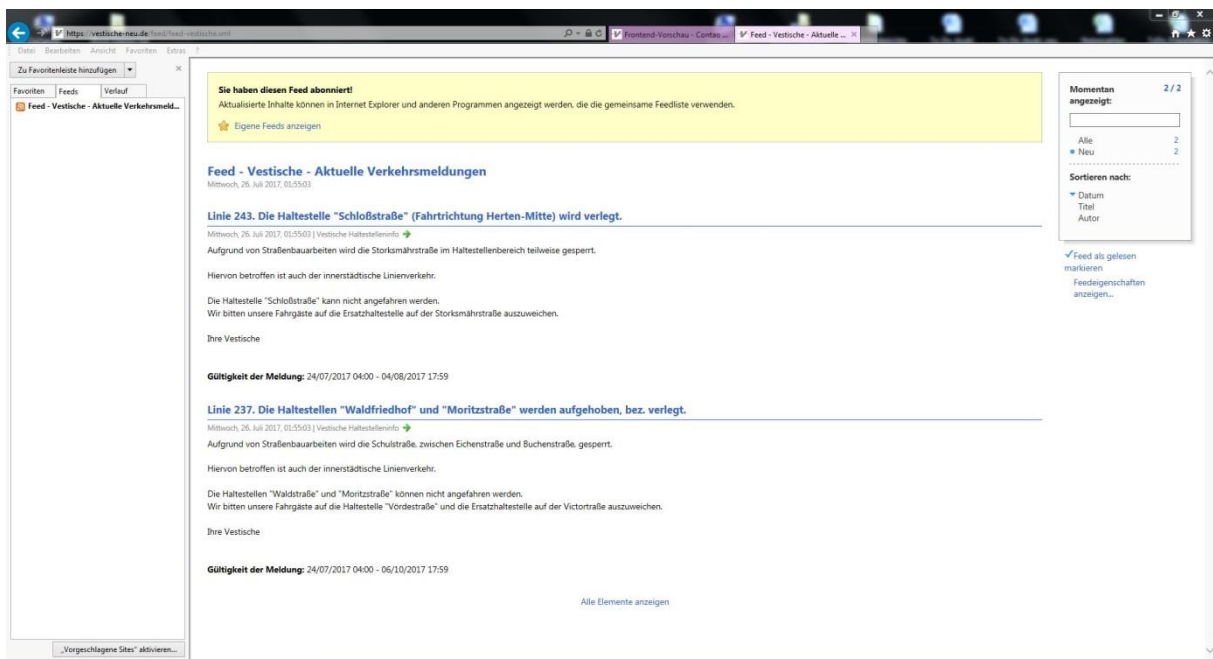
https://vestische-neu.de/feed/feed-vestische.xml
Frontend-Vorschau - Contao ...
Feed - Vestische - Aktuelle ...

Datei Bearbeiten Ansicht Favoriten Extras ?

Zu Favoritenleiste hinzufügen
Favoriten Feeds Verlauf
Feed - Vestische - Aktuelle Verkehrsmeld...

„Vorgeschlagene Sites" aktivieren...

Sie haben diesen Feed abonniert!
Aktualisierte Inhalte können in Internet Explorer und anderen Programmen angezeigt werden, die die gemeinsame Feedliste verwenden.

Eigene Feeds anzeigen

Feed - Vestische - Aktuelle Verkehrsmeldungen
Mittwoch, 26. Juli 2017, 01:55:03

Linie 243. Die Haltestelle "Schloßstraße" (Fahrtrichtung Herten-Mitte) wird verlegt.
Mittwoch, 26. Juli 2017, 01:55:03 | Vestische Haltestelleninfo
Aufgrund von Straßenbauarbeiten wird die Storksmährstraße im Haltestellenbereich teilweise gesperrt.

Hiervon betroffen ist auch der innerstädtische Linienverkehr.

Die Haltestelle "Schloßstraße" kann nicht angefahren werden.
Wir bitten unsere Fahrgäste auf die Ersatzhaltestelle auf der Storksmährstraße auszuweichen.

Ihre Vestische

Gültigkeit der Meldung: 24/07/2017 04:00 - 04/08/2017 17:59

Linie 237. Die Haltestellen "Waldfriedhof" und "Moritzstraße" werden aufgehoben, bez. verlegt.
Mittwoch, 26. Juli 2017, 01:55:03 | Vestische Haltestelleninfo
Aufgrund von Straßenbauarbeiten wird die Schulstraße, zwischen Eichenstraße und Buchenstraße, gesperrt.

Hiervon betroffen ist auch der innerstädtische Linienverkehr.

Die Haltestellen "Waldstraße" und "Moritzstraße" können nicht angefahren werden.
Wir bitten unsere Fahrgäste auf die Haltestelle "Vördestraße" und die Ersatzhaltestelle auf der Victorstraße auszuweichen.

Ihre Vestische

Gültigkeit der Meldung: 24/07/2017 04:00 - 06/10/2017 17:59

Alle Elemente anzeigen

Momentan angezeigt: 2 / 2
Alle 2
Neu 2
Sortieren nach:
Datum
Titel
Autor

Feed als gelesen markieren
Feedeigenschaften anzeigen...